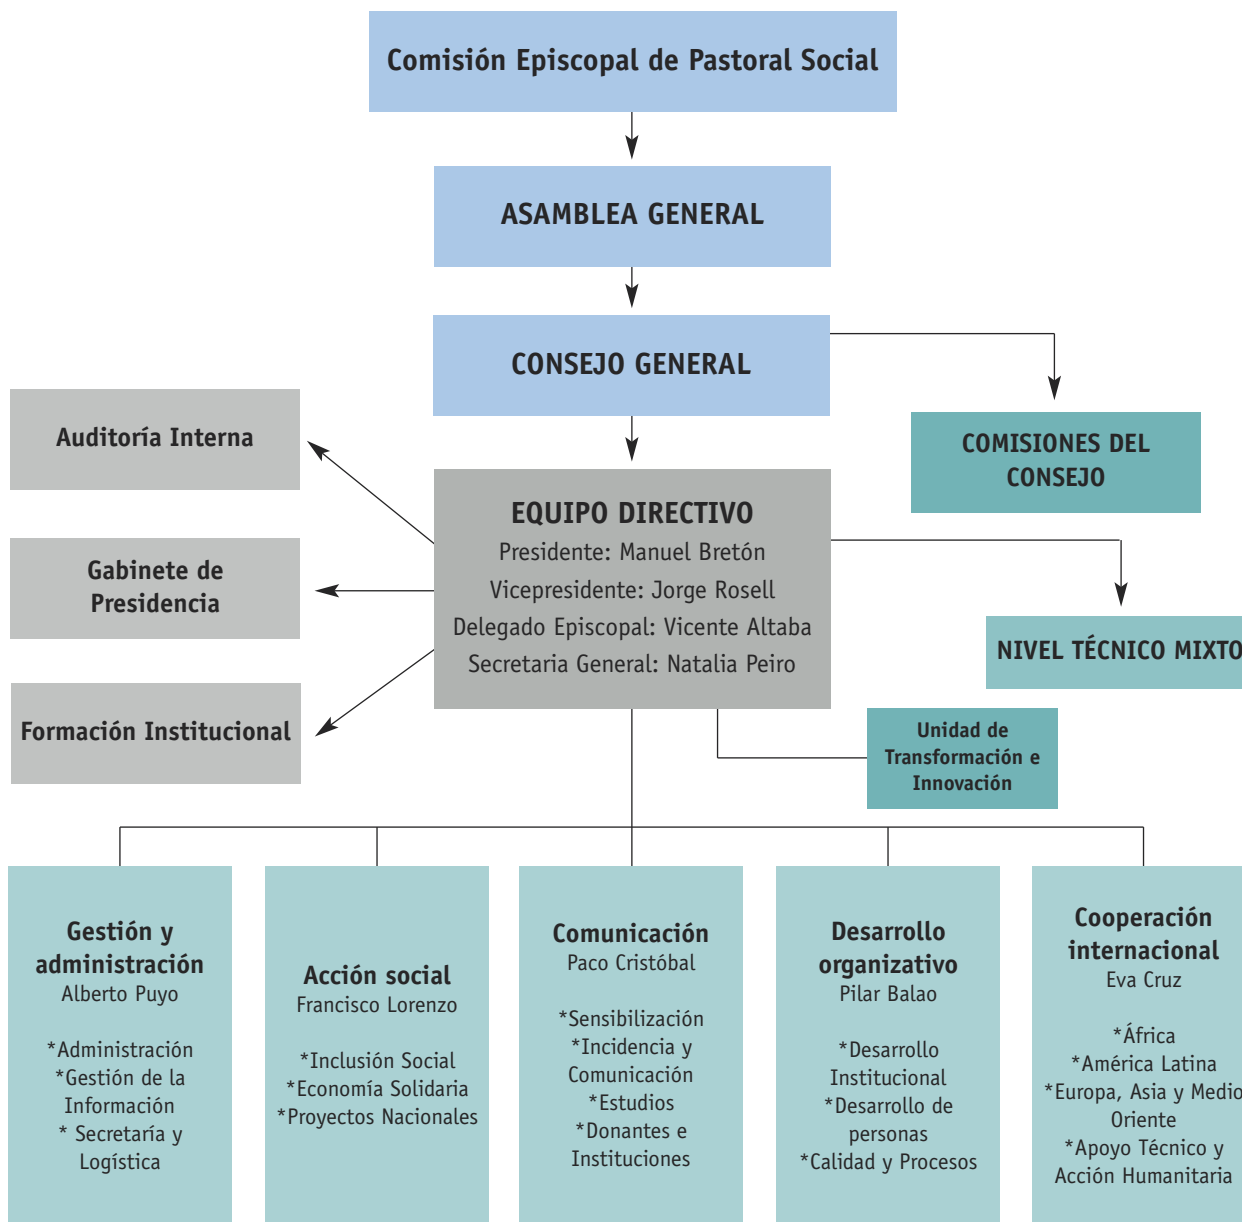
Comisión Episcopal de Pastoral Social

ASAMBLEA GENERAL

CONSEJO GENERAL

COMISIONES DEL CONSEJO

Auditoría Interna

Gabinete de Presidencia

Formación Institucional

EQUIPO DIRECTIVO
Presidente: Manuel Bretón
Vicepresidente: Jorge Rosell
Delegado Episcopal: Vicente Altaba
Secretaria General: Natalia Peiro

NIVEL TÉCNICO MIXTO

Unidad de Transformación e Innovación

Gestión y administración
Alberto Puyo

*Administración
*Gestión de la Información
* Secretaría y Logística

Acción social
Francisco Lorenzo

*Inclusión Social
*Economía Solidaria
*Proyectos Nacionales

Comunicación
Paco Cristóbal

*Sensibilización
*Incidencia y Comunicación
*Estudios
*Donantes e Instituciones

Desarrollo organizativo
Pilar Balao

*Desarrollo Institucional
*Desarrollo de personas
*Calidad y Procesos

Cooperación internacional
Eva Cruz

*África
*América Latina
*Europa, Asia y Medio Oriente
*Apoyo Técnico y Acción Humanitaria